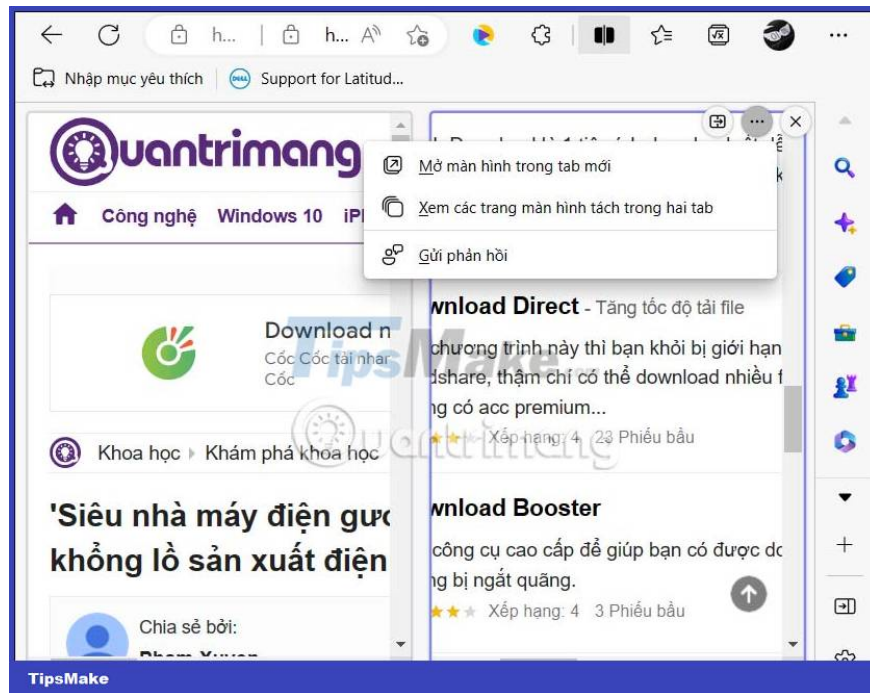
h... | h... A

Nhập mục yêu thích | Support for Latitud...

Quantrimang

Công nghệ Windows 10 iP

Mở màn hình trong tab mới

Xem các trang màn hình tách trong hai tab

Gửi phản hồi

Download n
Cốc Cốc tải nhar
Cốc

Khoa học ▸ Khám phá khoa học

'Siêu nhà máy điện gươ khổng lồ sản xuất điện

Chia sẻ bởi:

wnload Direct - Tăng tốc độ tải file

chương trình này thì bạn khỏi bị giới hạn dshare, thậm chí có thể download nhiều f ng có acc premium...

Xếp hạng: 4 23 Phiếu bầu

wnload Booster

công cụ cao cấp để giúp bạn có được dc ng bị ngắt quãng.

Xếp hạng: 4 3 Phiếu bầu

TipsMake

quantrimang

TipsMake